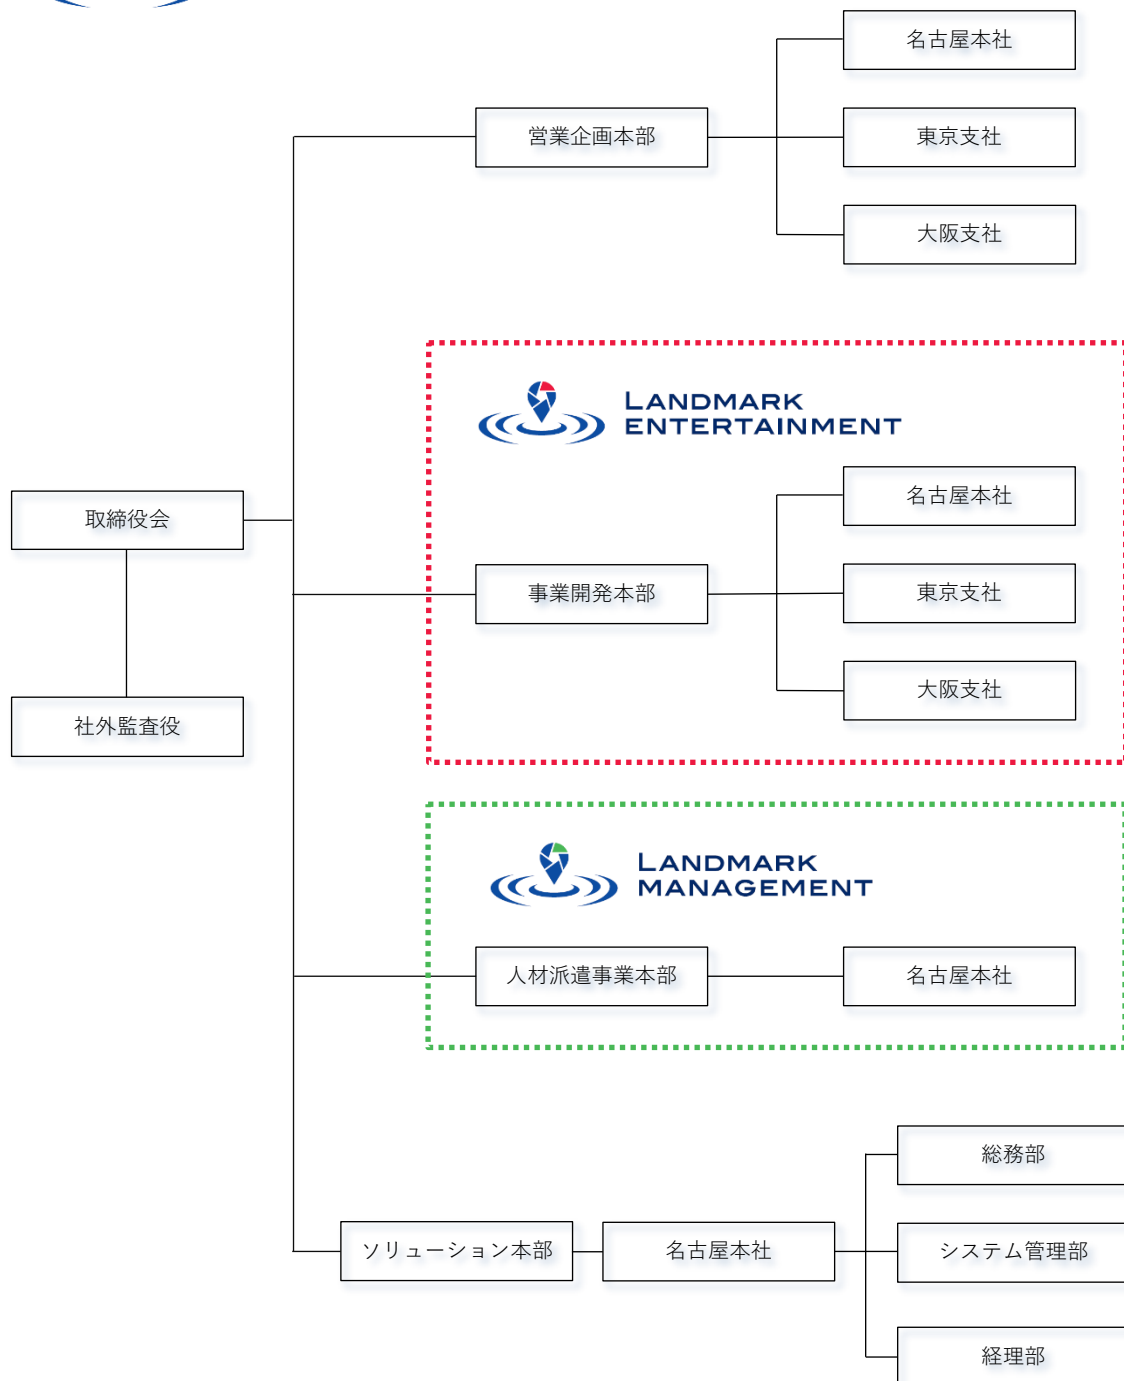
名古屋本社

営業企画本部

東京支社

大阪支社

LANDMARK ENTERTAINMENT

取締役会

名古屋本社

事業開発本部

東京支社

大阪支社

社外監査役

LANDMARK MANAGEMENT

人材派遣事業本部

名古屋本社

総務部

ソリューション本部

名古屋本社

システム管理部

経理部